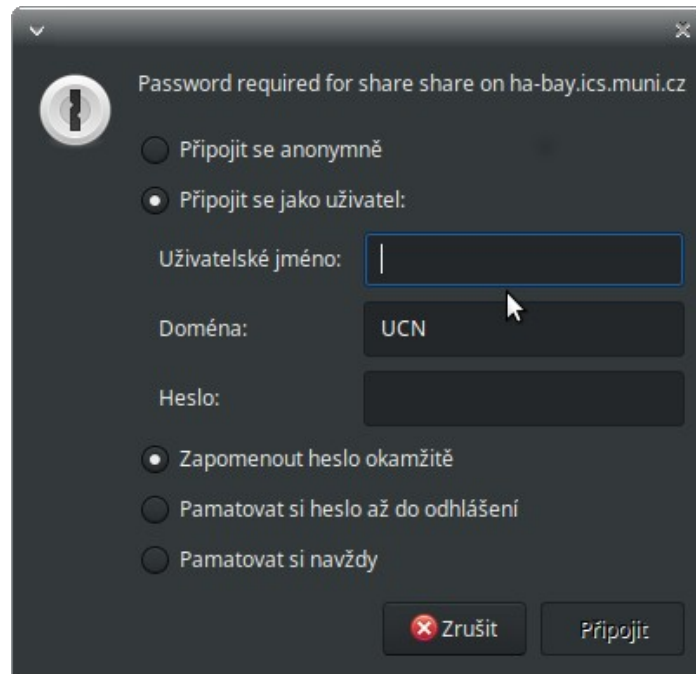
Password required for share share on ha-bay.ics.muni.cz

Připojit se anonymně

Připojit se jako uživatel:

Uživatelské jméno:

Doména: UCN

Heslo:

Zapomenout heslo okamžitě

Pamatovat si heslo až do odhlášení

Pamatovat si navždy

Zrušit

Připojit